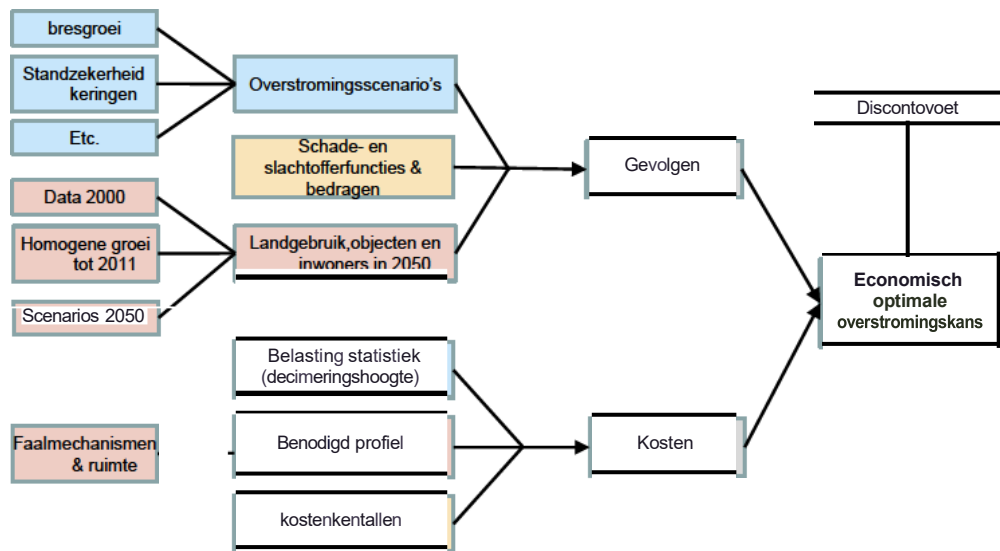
bresgroei

Standzekerheid keringen

Etc.

Overstromingsscenario's

Schade- en slachtofferfuncties & bedragen

Data 2000

Homogene groei tot 2011

Scenarios 2050

Landgebruik,objecten en inwoners in 2050

Gevolgen

Discontovoet

Economisch optimale overstromingskans

Belasting statistiek (decimeringshoogte)

Faalmechanismen & ruimte

Benodigd profiel

Kosten

kostenkentallen